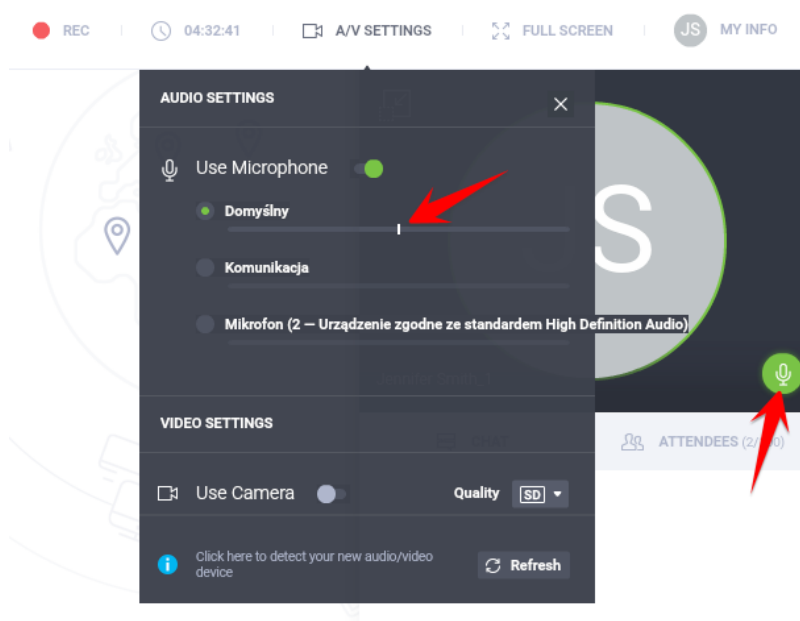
REC | 04:32:41 | A/V SETTINGS | FULL SCREEN | JS MY INFO

AUDIO SETTINGS

Use Microphone

Domyślny

Komunikacja

Mikrofon (2 — Urządzenie zgodne ze standardem High Definition Audio)

VIDEO SETTINGS

Use Camera

Quality SD

Click here to detect your new audio/video device

Refresh

S

CHAT

ATTENDEES (2/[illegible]0)